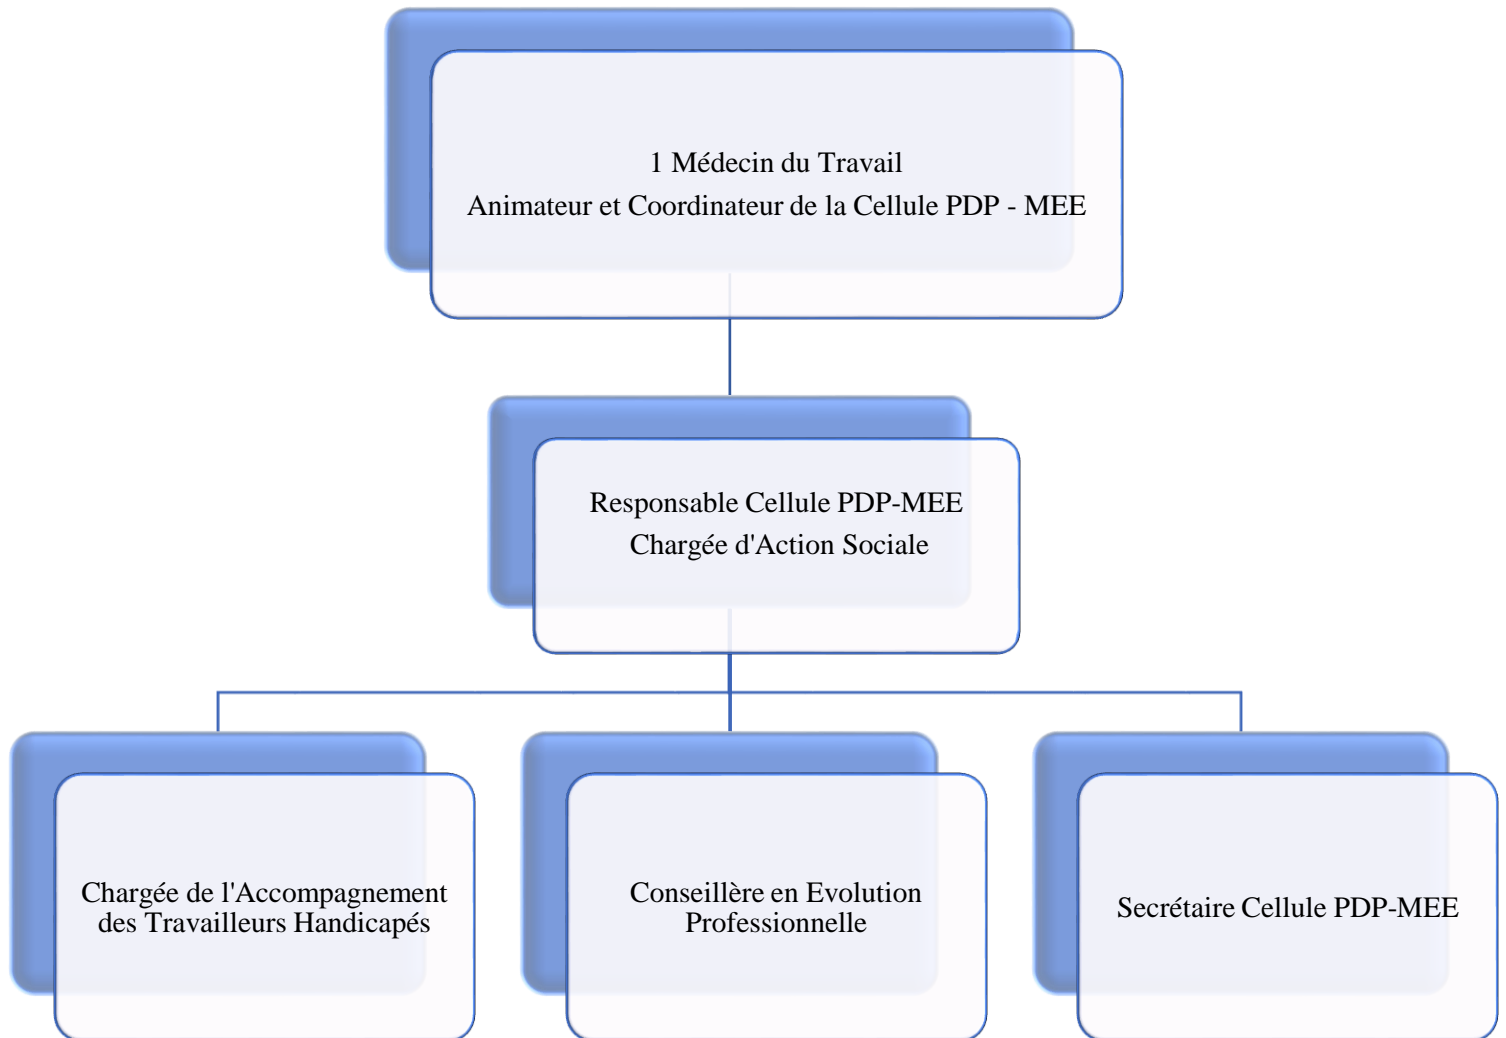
1 Médecin du Travail
Animateur et Coordinateur de la Cellule PDP - MEE

Responsable Cellule PDP-MEE
Chargée d'Action Sociale

Chargée de l'Accompagnement des Travailleurs Handicapés

Conseillère en Evolution Professionnelle

Secrétaire Cellule PDP-MEE